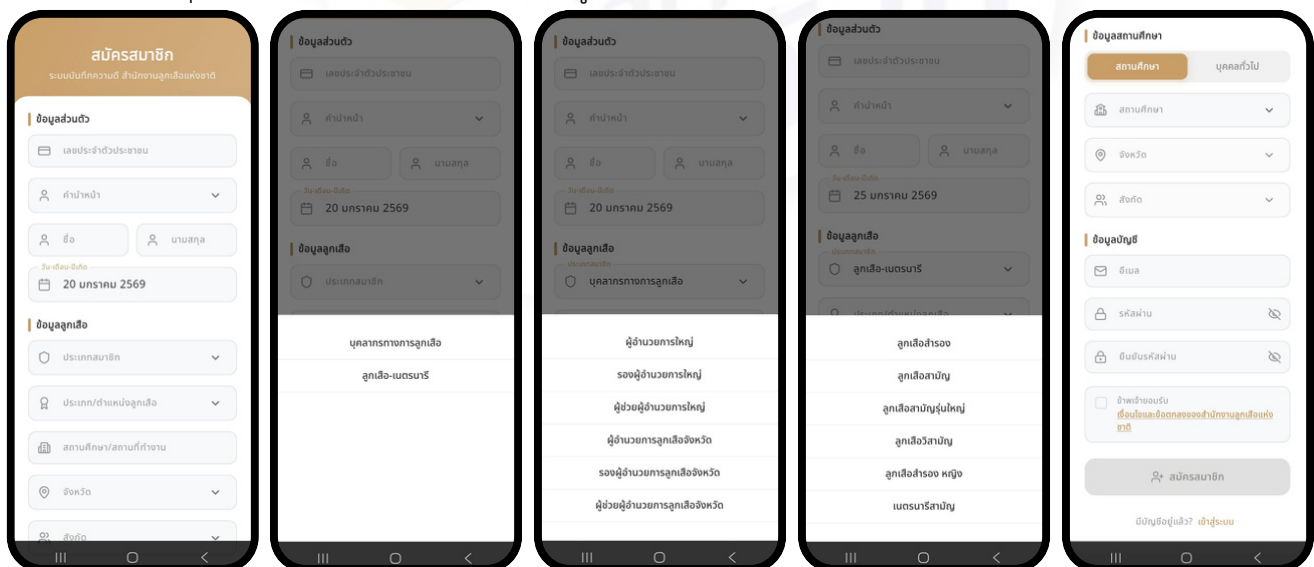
สมัครสมาชิก
ระบบบันทึกความดี สำนักงานลูกเสือแห่งชาติ

ข้อมูลส่วนตัว
เลขประจำตัวประชาชน
คำนำหน้า
ชื่อ
นามสกุล
วัน-เดือน-ปีเกิด
20 มกราคม 2569

ข้อมูลลูกเสือ
ประเภทสมาชิก
ประเภท/ตำแหน่งลูกเสือ
สถานศึกษา/สถานที่ทำงาน
จังหวัด
สังกัด

ข้อมูลส่วนตัว
เลขประจำตัวประชาชน
คำนำหน้า
ชื่อ
นามสกุล
วัน-เดือน-ปีเกิด
20 มกราคม 2569
ข้อมูลลูกเสือ
ประเภทสมาชิก

บุคลากรทางการลูกเสือ
ลูกเสือ-เนตรนารี

ข้อมูลส่วนตัว
เลขประจำตัวประชาชน
คำนำหน้า
ชื่อ
นามสกุล
วัน-เดือน-ปีเกิด
20 มกราคม 2569
ข้อมูลลูกเสือ
ประเภทสมาชิก
บุคลากรทางการลูกเสือ

ผู้อำนวยการใหญ่
รองผู้อำนวยการใหญ่
ผู้ช่วยผู้อำนวยการใหญ่
ผู้อำนวยการลูกเสือจังหวัด
รองผู้อำนวยการลูกเสือจังหวัด
ผู้ช่วยผู้อำนวยการลูกเสือจังหวัด

ข้อมูลส่วนตัว
เลขประจำตัวประชาชน
คำนำหน้า
ชื่อ
นามสกุล
วัน-เดือน-ปีเกิด
25 มกราคม 2569
ข้อมูลลูกเสือ
ประเภทสมาชิก
ลูกเสือ-เนตรนารี
ประเภท/ตำแหน่งลูกเสือ

ลูกเสือสำรอง
ลูกเสือสามัญ
ลูกเสือสามัญรุ่นใหญ่
ลูกเสือวิสามัญ
ลูกเสือสำรอง หญิง
เนตรนารีสามัญ

ข้อมูลสถานศึกษา
สถานศึกษา
บุคคลทั่วไป
สถานศึกษา
จังหวัด
สังกัด

ข้อมูลบัญชี
อีเมล
รหัสผ่าน
ยืนยันรหัสผ่าน
ข้าพเจ้ายอมรับ เงื่อนไขและข้อตกลงของสำนักงานลูกเสือแห่งชาติ
สมัครสมาชิก
มีบัญชีอยู่แล้ว? เข้าสู่ระบบ